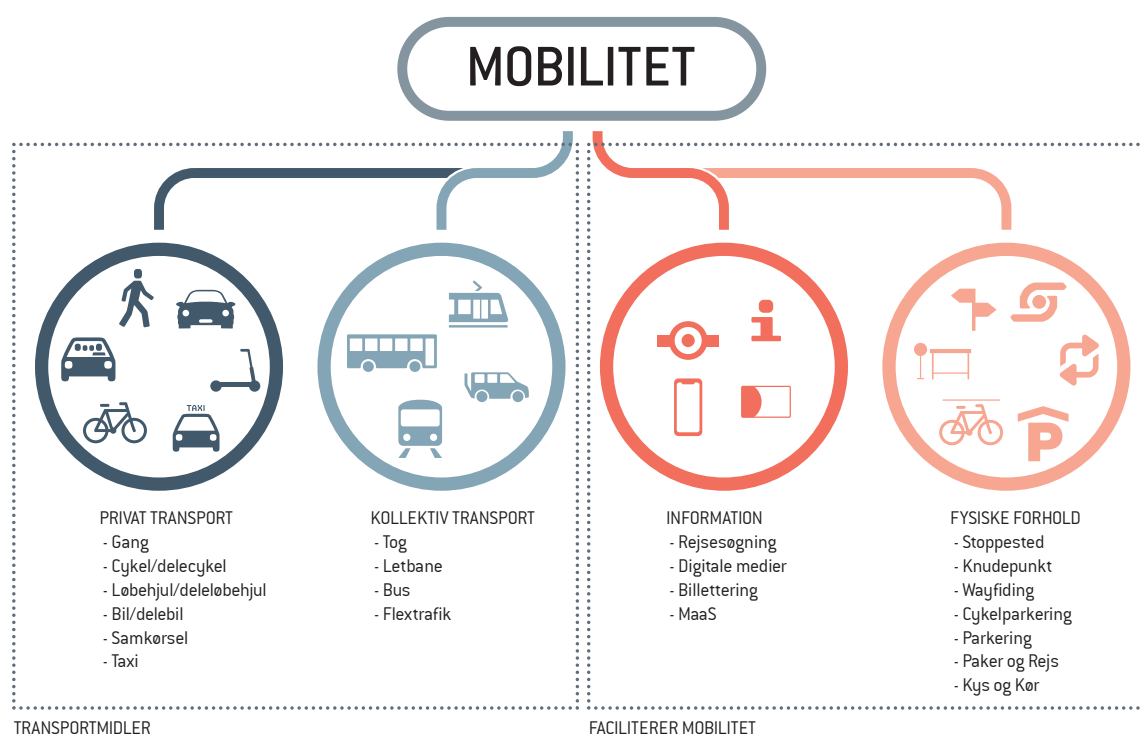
MOBILITET

TAXI

PRIVAT TRANSPORT
- Gang
- Cykel/delecykel
- Løbehjul/deleløbehjul
- Bil/delebil
- Samkørsel
- Taxi

KOLLEKTIV TRANSPORT
- Tog
- Letbane
- Bus
- Flextrafik

INFORMATION
- Rejsesøgning
- Digitale medier
- Billettering
- MaaS

FYSISKE FORHOLD
- Stoppested
- Knudepunkt
- Wayfiding
- Cykelparkering
- Parkering
- Paker og Rejs
- Kys og Kør

TRANSPORTMIDLER

FACILITERER MOBILITET